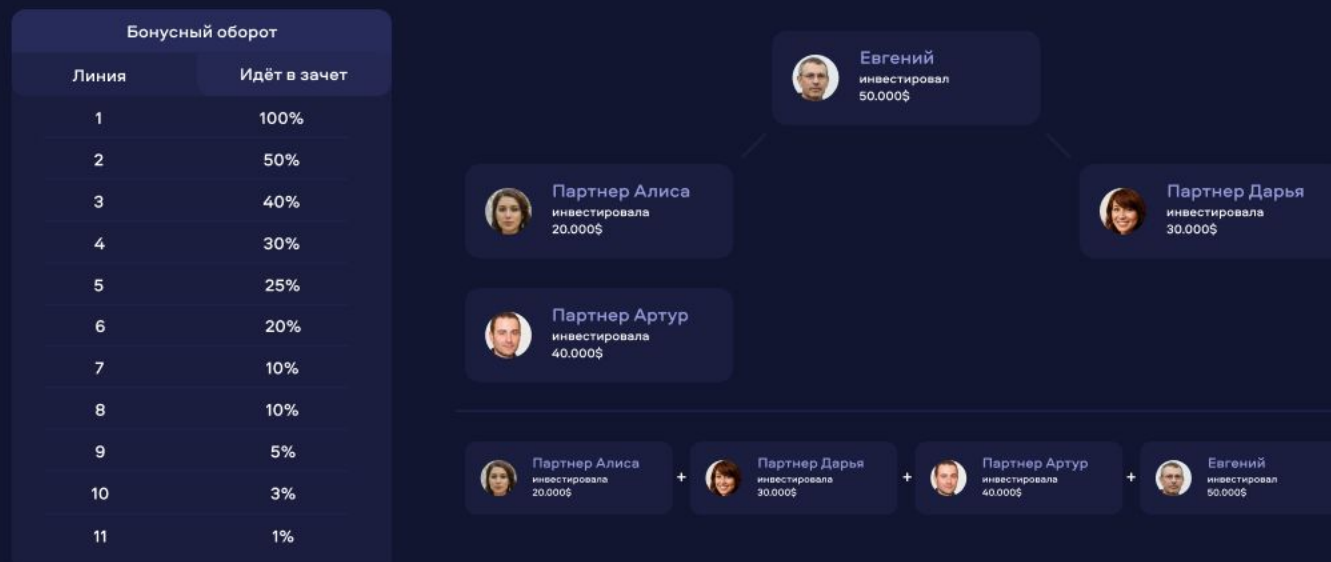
Бонусный оборот

| Линия | Идёт в зачет |
|---|---|
| 1 | 100% |
| 2 | 50% |
| 3 | 40% |
| 4 | 30% |
| 5 | 25% |
| 6 | 20% |
| 7 | 10% |
| 8 | 10% |
| 9 | 5% |
| 10 | 3% |
| 11 | 1% |

Евгений
инвестировал
50.000$

Партнер Алиса
инвестировала
20.000$

Партнер Дарья
инвестировала
30.000$

Партнер Артур
инвестировала
40.000$

Партнер Алиса
инвестировала
20.000$
+
Партнер Дарья
инвестировала
30.000$
+
Партнер Артур
инвестировала
40.000$
+
Евгений
инвестировал
50.000$